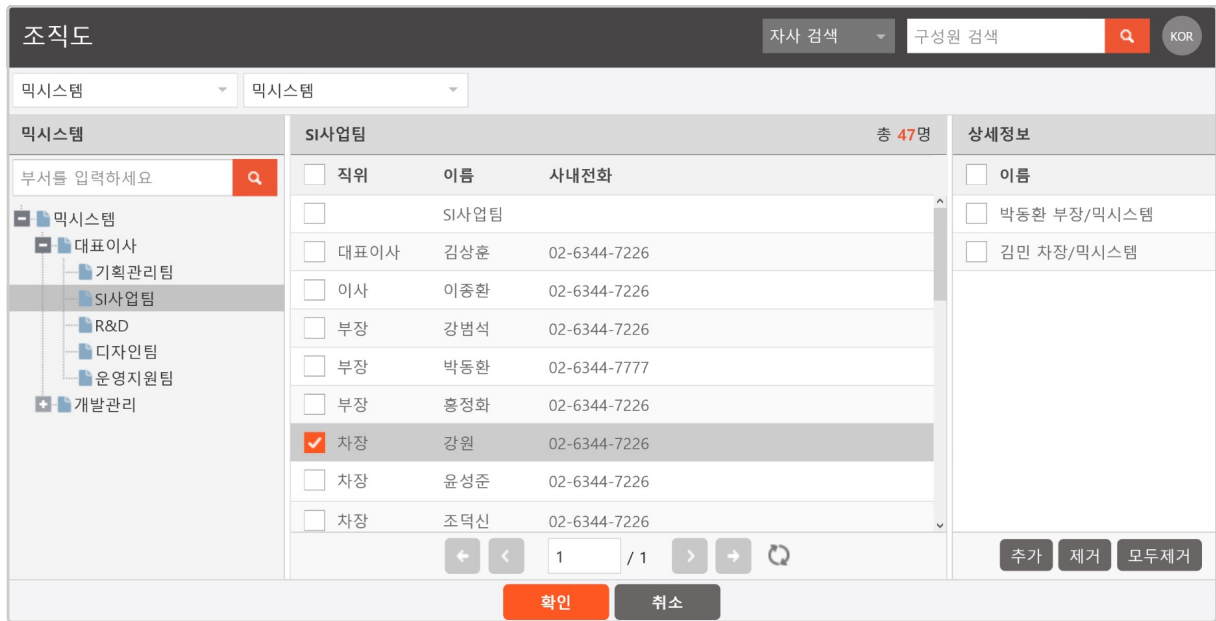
조직도

자사 검색

구성원 검색

KOR

믹시스템

믹시스템

믹시스템

부서를 입력하세요

믹시스템
대표이사
기획관리팀
SI사업팀
R&D
디자인팀
운영지원팀
개발관리

SI사업팀

총 47명

| 직위 | 이름 | 사내전화 |
|---|---|---|
| | SI사업팀 | |
| 대표이사 | 김상훈 | 02-6344-7226 |
| 이사 | 이종환 | 02-6344-7226 |
| 부장 | 강범석 | 02-6344-7226 |
| 부장 | 박동환 | 02-6344-7777 |
| 부장 | 홍정화 | 02-6344-7226 |
| 차장 | 강원 | 02-6344-7226 |
| 차장 | 윤성준 | 02-6344-7226 |
| 차장 | 조덕신 | 02-6344-7226 |

1 / 1

상세정보

이름

박동환 부장/믹시스템

김민 차장/믹시스템

추가 제거 모두제거

확인 취소